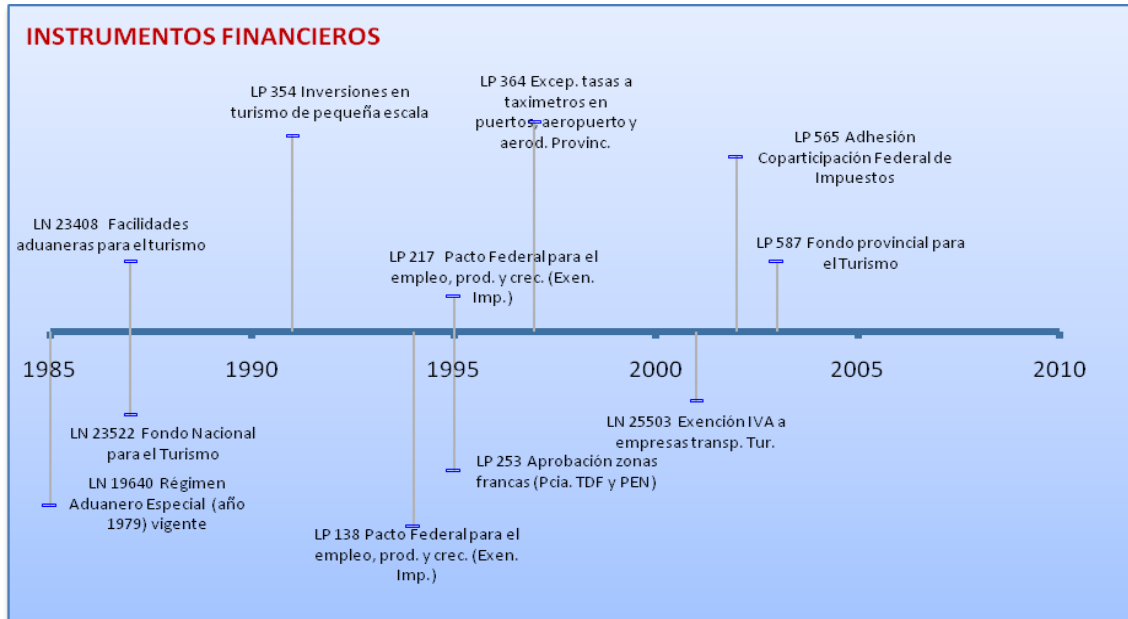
INSTRUMENTOS FINANCIEROS

LP 354 Inversiones en turismo de pequeña escala

LP 364 Excep. tasas a taximetros en puertos, aeropuerto y aerod. Provinc.

LP 565 Adhesión Coparticipación Federal de Impuestos

LN 23408 Facilidades aduaneras para el turismo

LP 217 Pacto Federal para el empleo, prod. y crec. (Exen. Imp.)

LP 587 Fondo provincial para el Turismo

1985

1990

1995

2000

2005

2010

LN 25503 Exención IVA a empresas transp. Tur.

LN 23522 Fondo Nacional para el Turismo

LP 253 Aprobación zonas francas (Pcia. TDF y PEN)

LN 19640 Régimen Aduanero Especial (año 1979) vigente

LP 138 Pacto Federal para el empleo, prod. y crec. (Exen. Imp.)